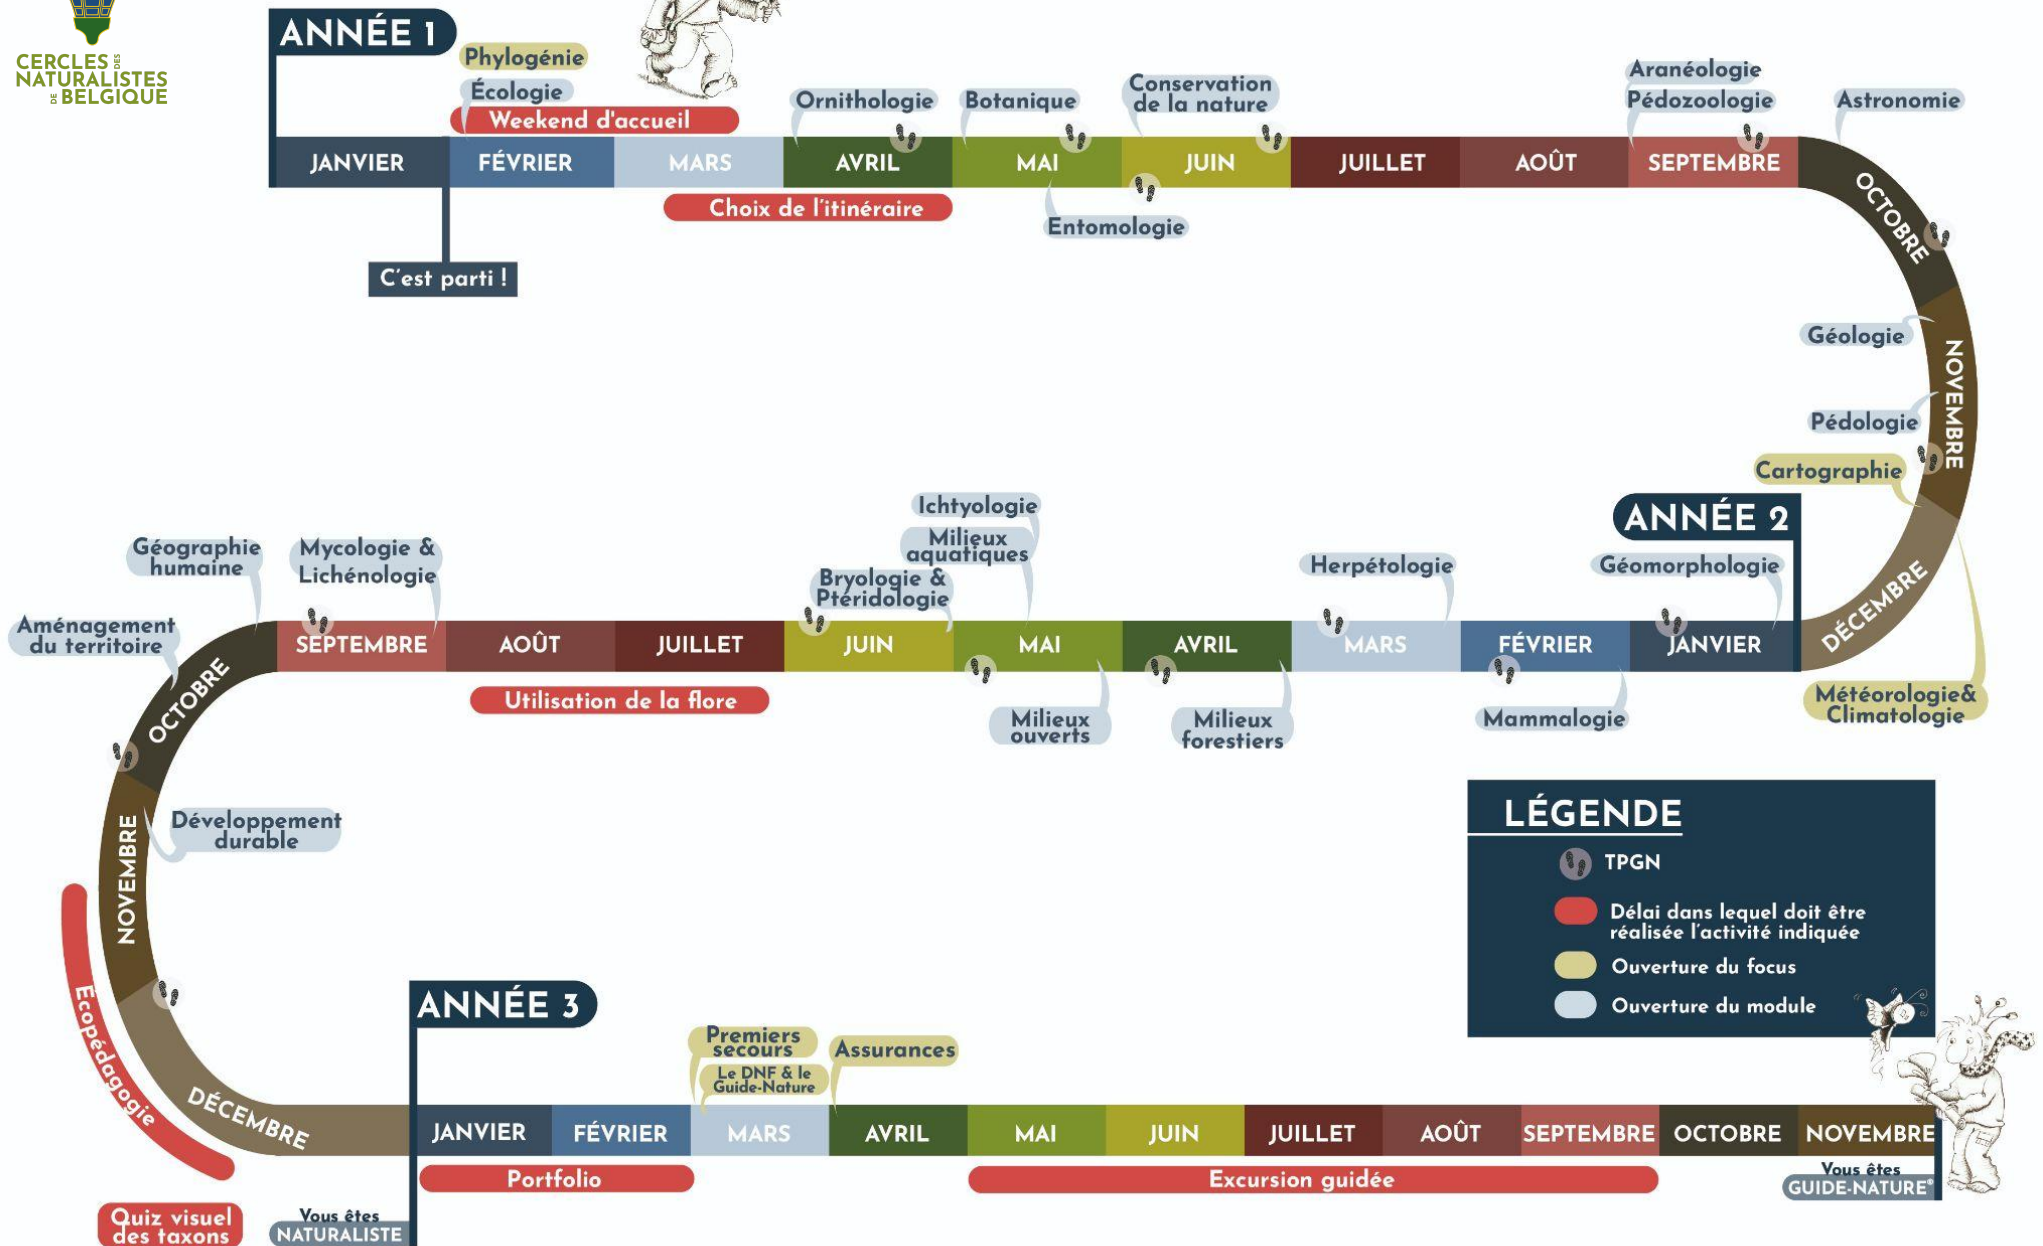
CERCLES DES NATURALISTES DE BELGIQUE

ANNÉE 1

Phylogénie
Écologie
Weekend d'accueil
Ornithologie
Botanique
Conservation de la nature
Aranéologie
Pédozoologie
Astronomie

JANVIER
FÉVRIER
MARS
AVRIL
MAI
JUIN
JUILLET
AOÛT
SEPTEMBRE
OCTOBRE

Choix de l'itinéraire
Entomologie
C'est parti !

Géologie
NOVEMBRE
Pédologie
Cartographie

ANNÉE 2

Géomorphologie
DÉCEMBRE
Météorologie& Climatologie

Ichtyologie
Milieux aquatiques
Bryologie & Ptéridologie
Herpétologie
Géographie humaine
Mycologie & Lichénologie
Aménagement du territoire

SEPTEMBRE
AOÛT
JUILLET
JUIN
MAI
AVRIL
MARS
FÉVRIER
JANVIER

Utilisation de la flore
Milieux ouverts
Milieux forestiers
Mammalogie

OCTOBRE
NOVEMBRE
Développement durable
Écopédagogie
DÉCEMBRE

LÉGENDE
TPGN
Délai dans lequel doit être réalisée l'activité indiquée
Ouverture du focus
Ouverture du module

ANNÉE 3

Premiers secours
Le DNF & le Guide-Nature
Assurances

JANVIER
FÉVRIER
MARS
AVRIL
MAI
JUIN
JUILLET
AOÛT
SEPTEMBRE
OCTOBRE
NOVEMBRE

Portfolio
Excursion guidée
Quiz visuel des taxons
Vous êtes NATURALISTE
Vous êtes GUIDE-NATURE®